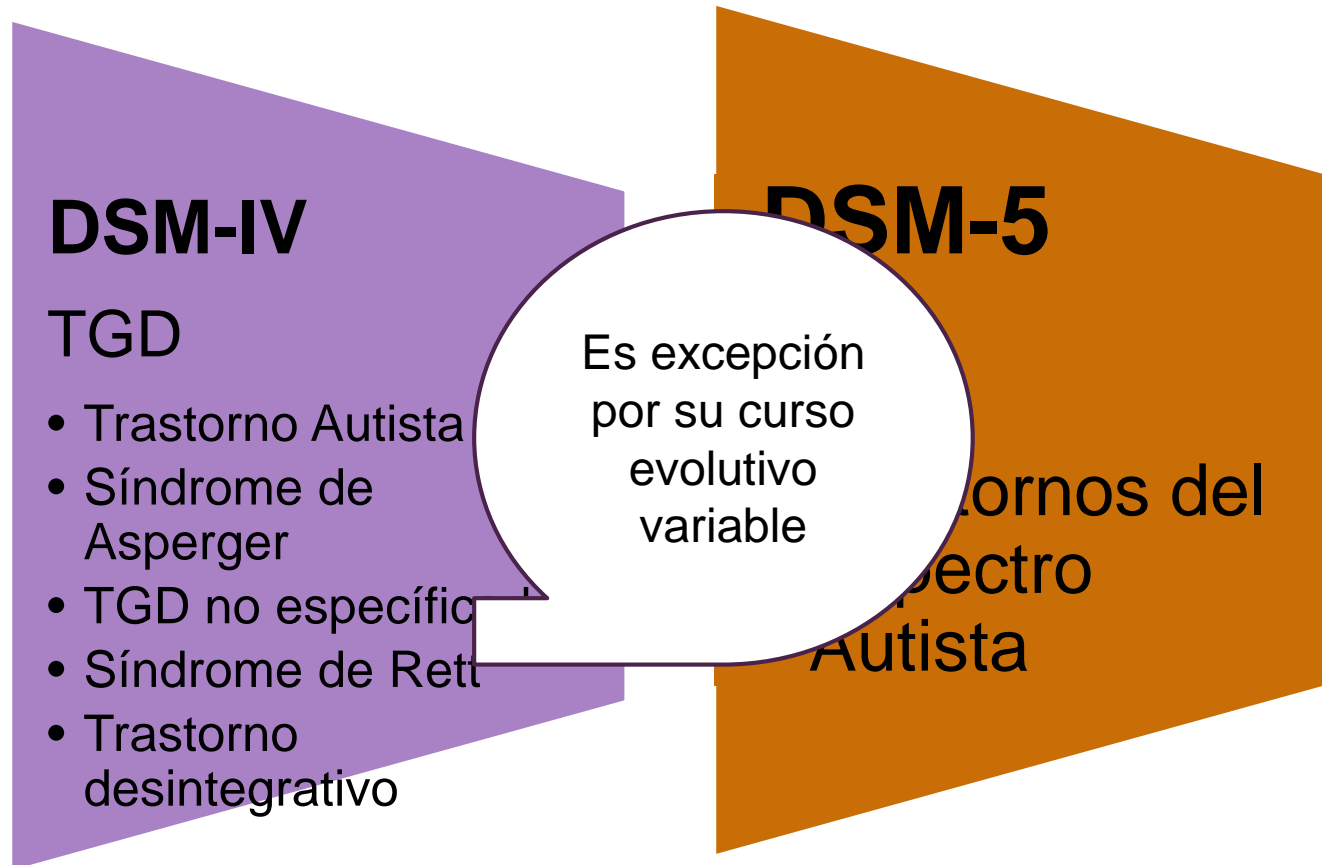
DSM-IV

TGD

- Trastorno Autista
- Síndrome de Asperger
- TGD no especific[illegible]
- Síndrome de Rett
- Trastorno desintegrativo

DSM-5

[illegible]stornos del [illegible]pectro Autista

Es excepción por su curso evolutivo variable